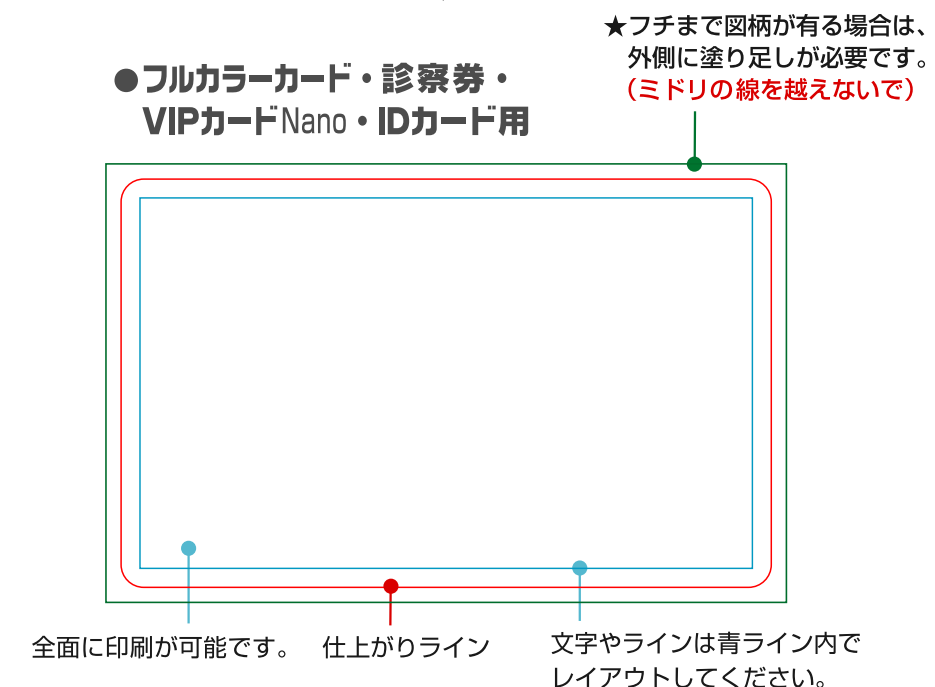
●フルカラーカード・診察券・
VIPカードNano・IDカード用

★フチまで図柄が有る場合は、
外側に塗り足しが必要です。
（ミドリの線を越えないで）

全面に印刷が可能です。

仕上がりライン

文字やラインは青ライン内で
レイアウトしてください。